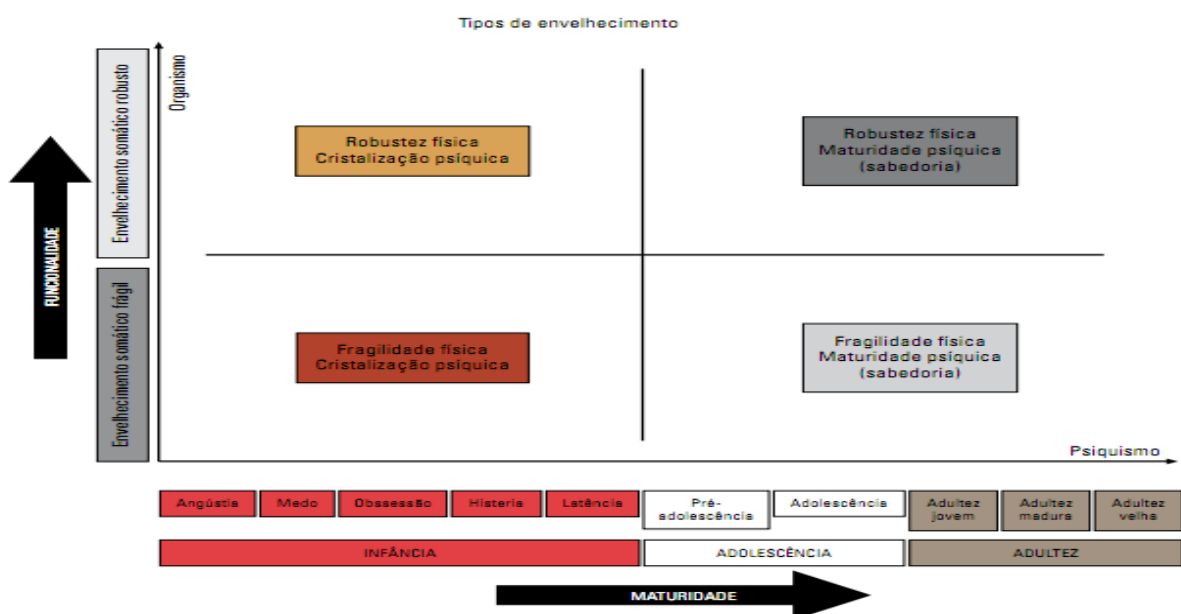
Tipos de envelhecimento

FUNCIONALIDADE

Envelhecimento somático robusto

Envelhecimento somático frágil

Organismo

Robustez física
Cristalização psíquica

Robustez física
Maturidade psíquica
(sabedoria)

Fragilidade física
Cristalização psíquica

Fragilidade física
Maturidade psíquica
(sabedoria)

Psiquismo

| Angústia | Medo | Obsessão | Histeria | Latência | Pré-adolescência | Adolescência | Adultez jovem | Adultez madura | Adultez velha |
|---|---|---|---|---|---|---|---|---|---|

| INFÂNCIA | ADOLESCÊNCIA | ADULTEZ |
|---|---|---|

MATURIDADE